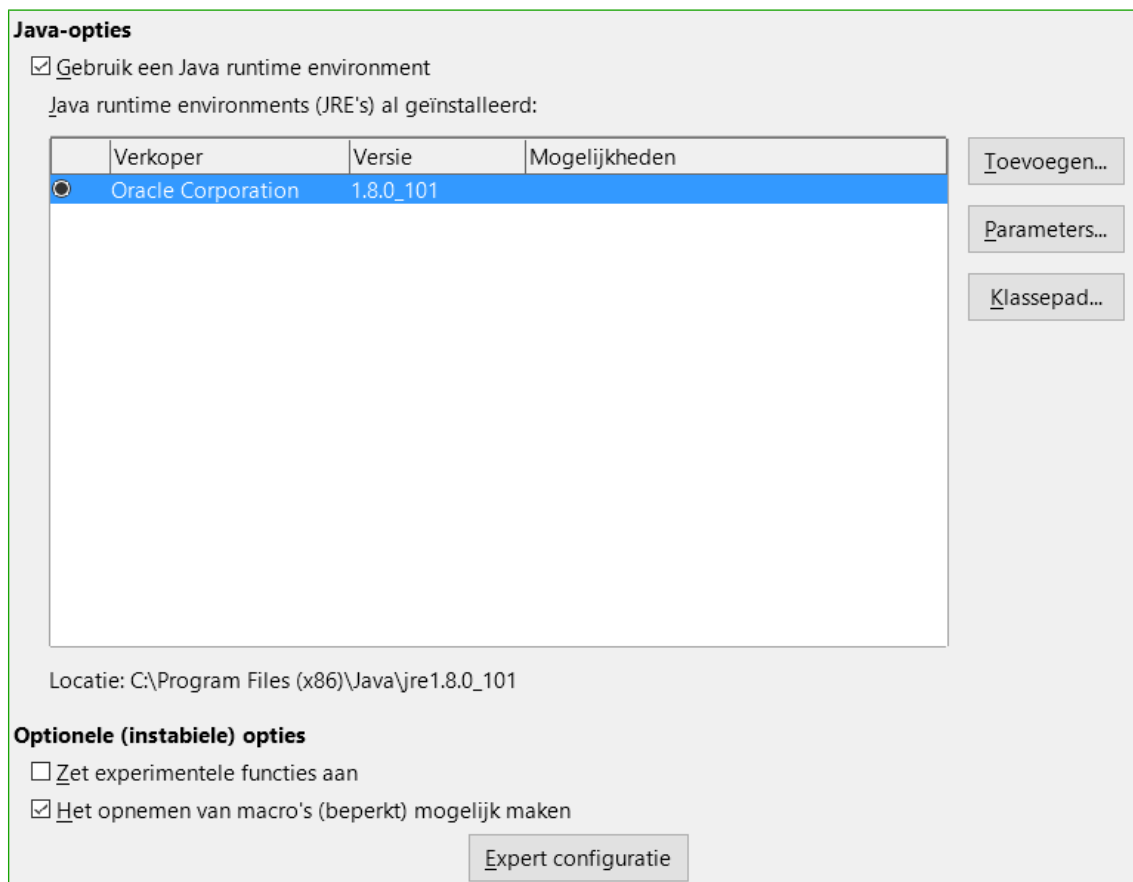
Java-opties

☑ Gebruik een Java runtime environment

Java runtime environments (JRE's) al geïnstalleerd:

| | Verkoper | Versie | Mogelijkheden |
|---|---|---|---|
| ◉ | Oracle Corporation | 1.8.0_101 | |

Toevoegen...

Parameters...

Klassepad...

Locatie: C:\Program Files (x86)\Java\jre1.8.0_101

Optionele (instabiele) opties

☐ Zet experimentele functies aan

☑ Het opnemen van macro's (beperkt) mogelijk maken

Expert configuratie